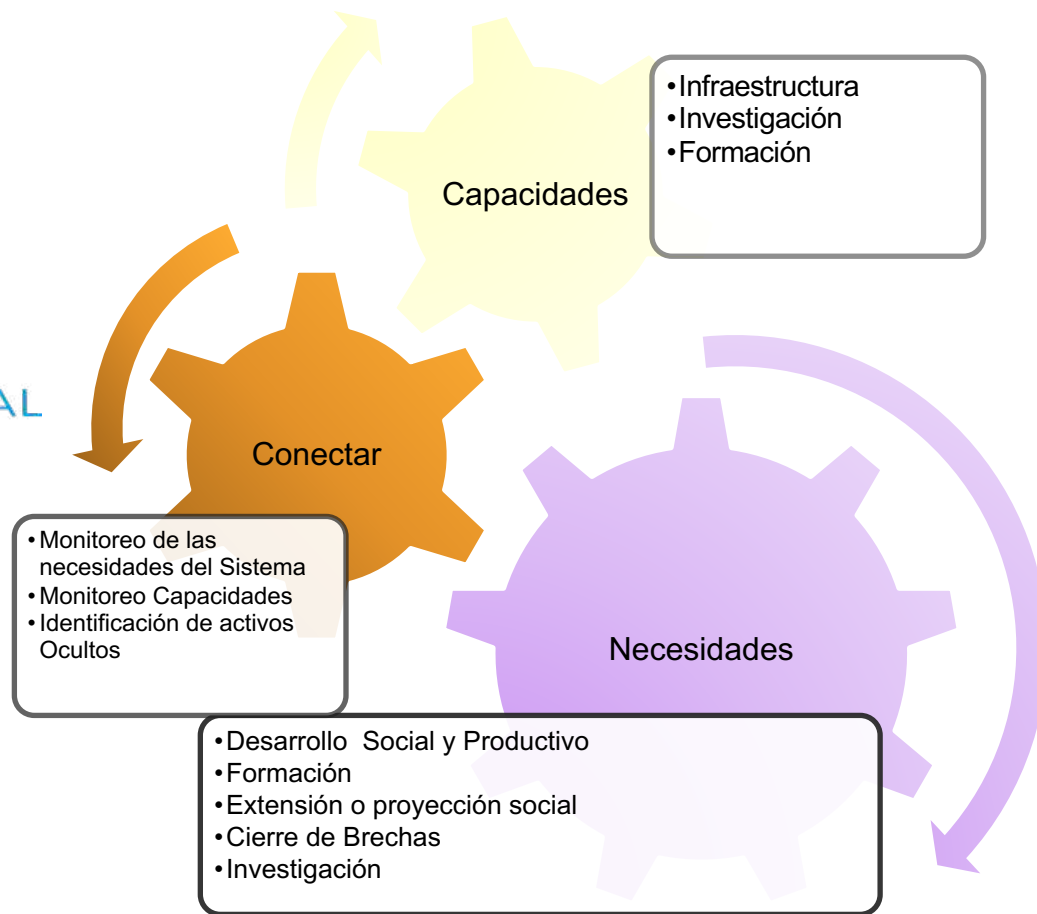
Capacidades

• Infraestructura
• Investigación
• Formación

AL

Conectar

• Monitoreo de las necesidades del Sistema
• Monitoreo Capacidades
• Identificación de activos Ocultos

Necesidades

• Desarrollo Social y Productivo
• Formación
• Extensión o proyección social
• Cierre de Brechas
• Investigación